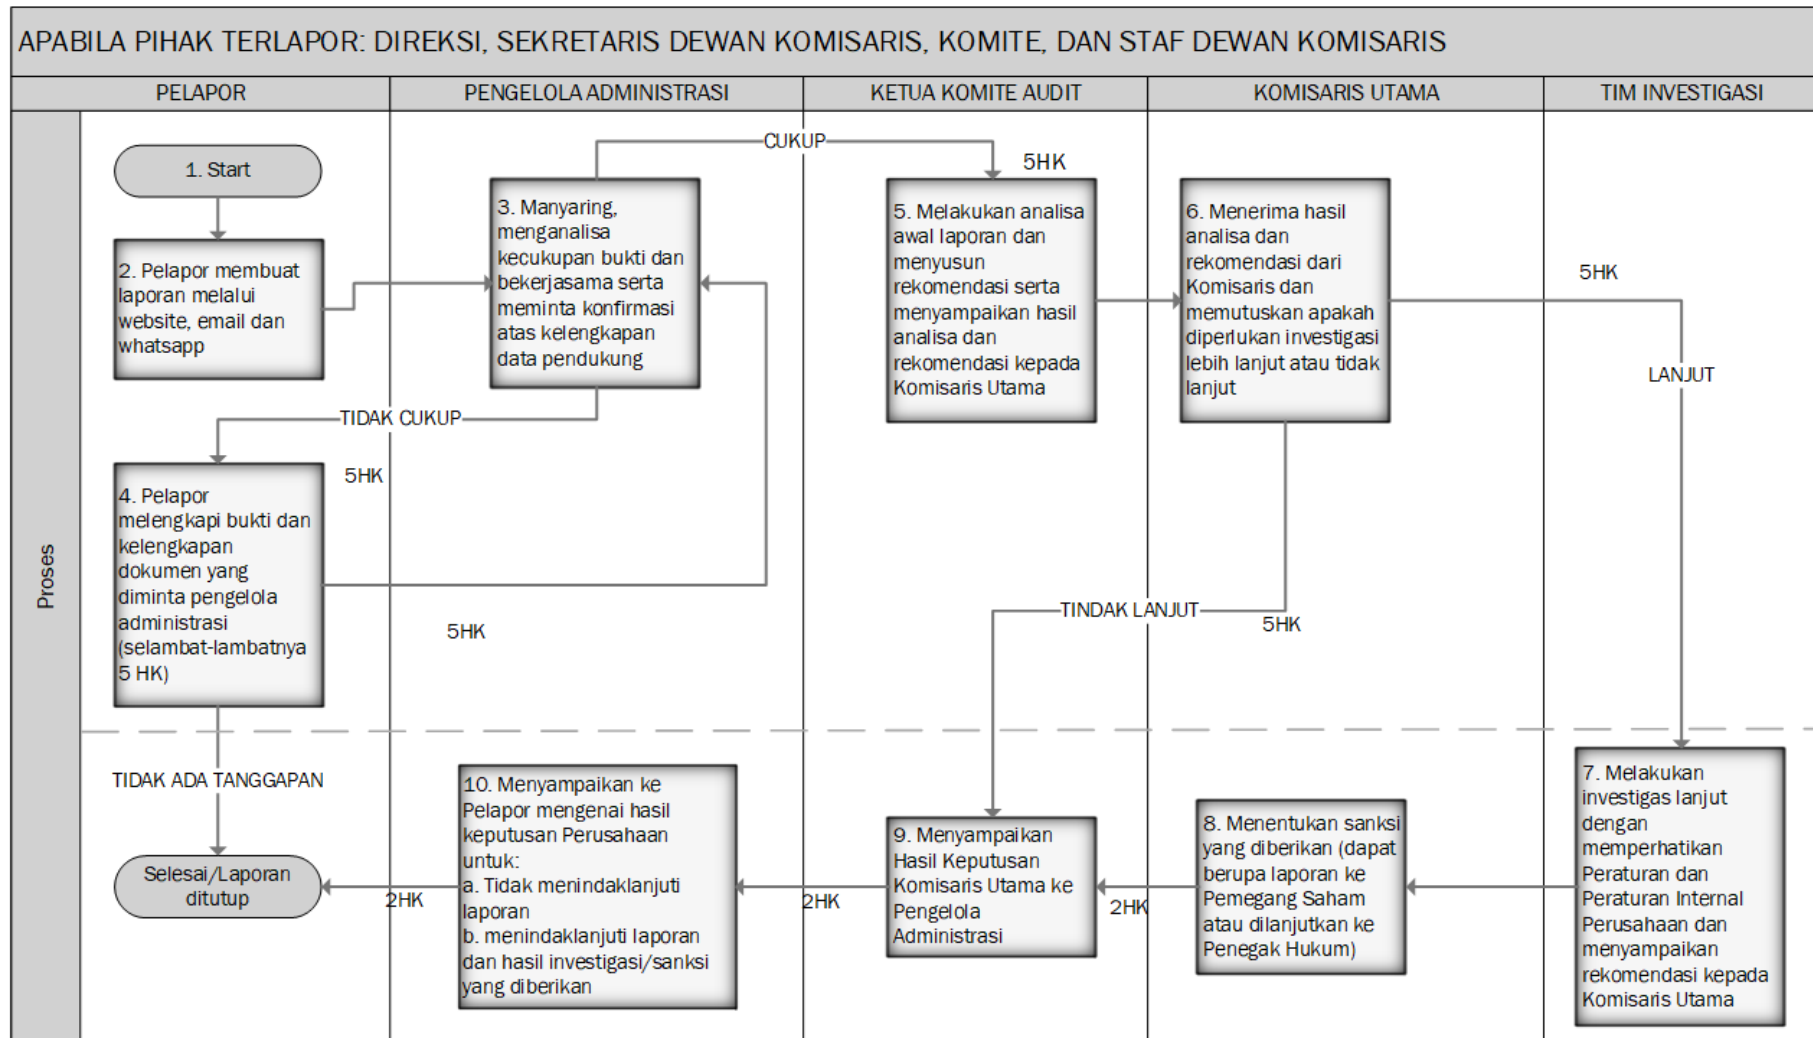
APABILA PIHAK TERLAPOR: DIREKSI, SEKRETARIS DEWAN KOMISARIS, KOMITE, DAN STAF DEWAN KOMISARIS

| PELAPOR | PENGELOLA ADMINISTRASI | KETUA KOMITE AUDIT | KOMISARIS UTAMA | TIM INVESTIGASI |
|---|---|---|---|---|

Proses

1. Start

2. Pelapor membuat laporan melalui website, email dan whatsapp

3. Manyaring, menganalisa kecukupan bukti dan bekerjasama serta meminta konfirmasi atas kelengkapan data pendukung

CUKUP

5HK

5. Melakukan analisa awal laporan dan menyusun rekomendasi serta menyampaikan hasil analisa dan rekomendasi kepada Komisaris Utama

6. Menerima hasil analisa dan rekomendasi dari Komisaris dan memutuskan apakah diperlukan investigasi lebih lanjut atau tidak lanjut

5HK

LANJUT

TIDAK CUKUP

5HK

4. Pelapor melengkapi bukti dan kelengkapan dokumen yang diminta pengelola administrasi (selambat-lambatnya 5 HK)

5HK

TINDAK LANJUT

5HK

TIDAK ADA TANGGAPAN

Selesai/Laporan ditutup

2HK

10. Menyampaikan ke Pelapor mengenai hasil keputusan Perusahaan untuk:
a. Tidak menindaklanjuti laporan
b. menindaklanjuti laporan dan hasil investigasi/sanksi yang diberikan

2HK

9. Menyampaikan Hasil Keputusan Komisaris Utama ke Pengelola Administrasi

2HK

8. Menentukan sanksi yang diberikan (dapat berupa laporan ke Pemegang Saham atau dilanjutkan ke Penegak Hukum)

7. Melakukan investigas lanjut dengan memperhatikan Peraturan dan Peraturan Internal Perusahaan dan menyampaikan rekomendasi kepada Komisaris Utama